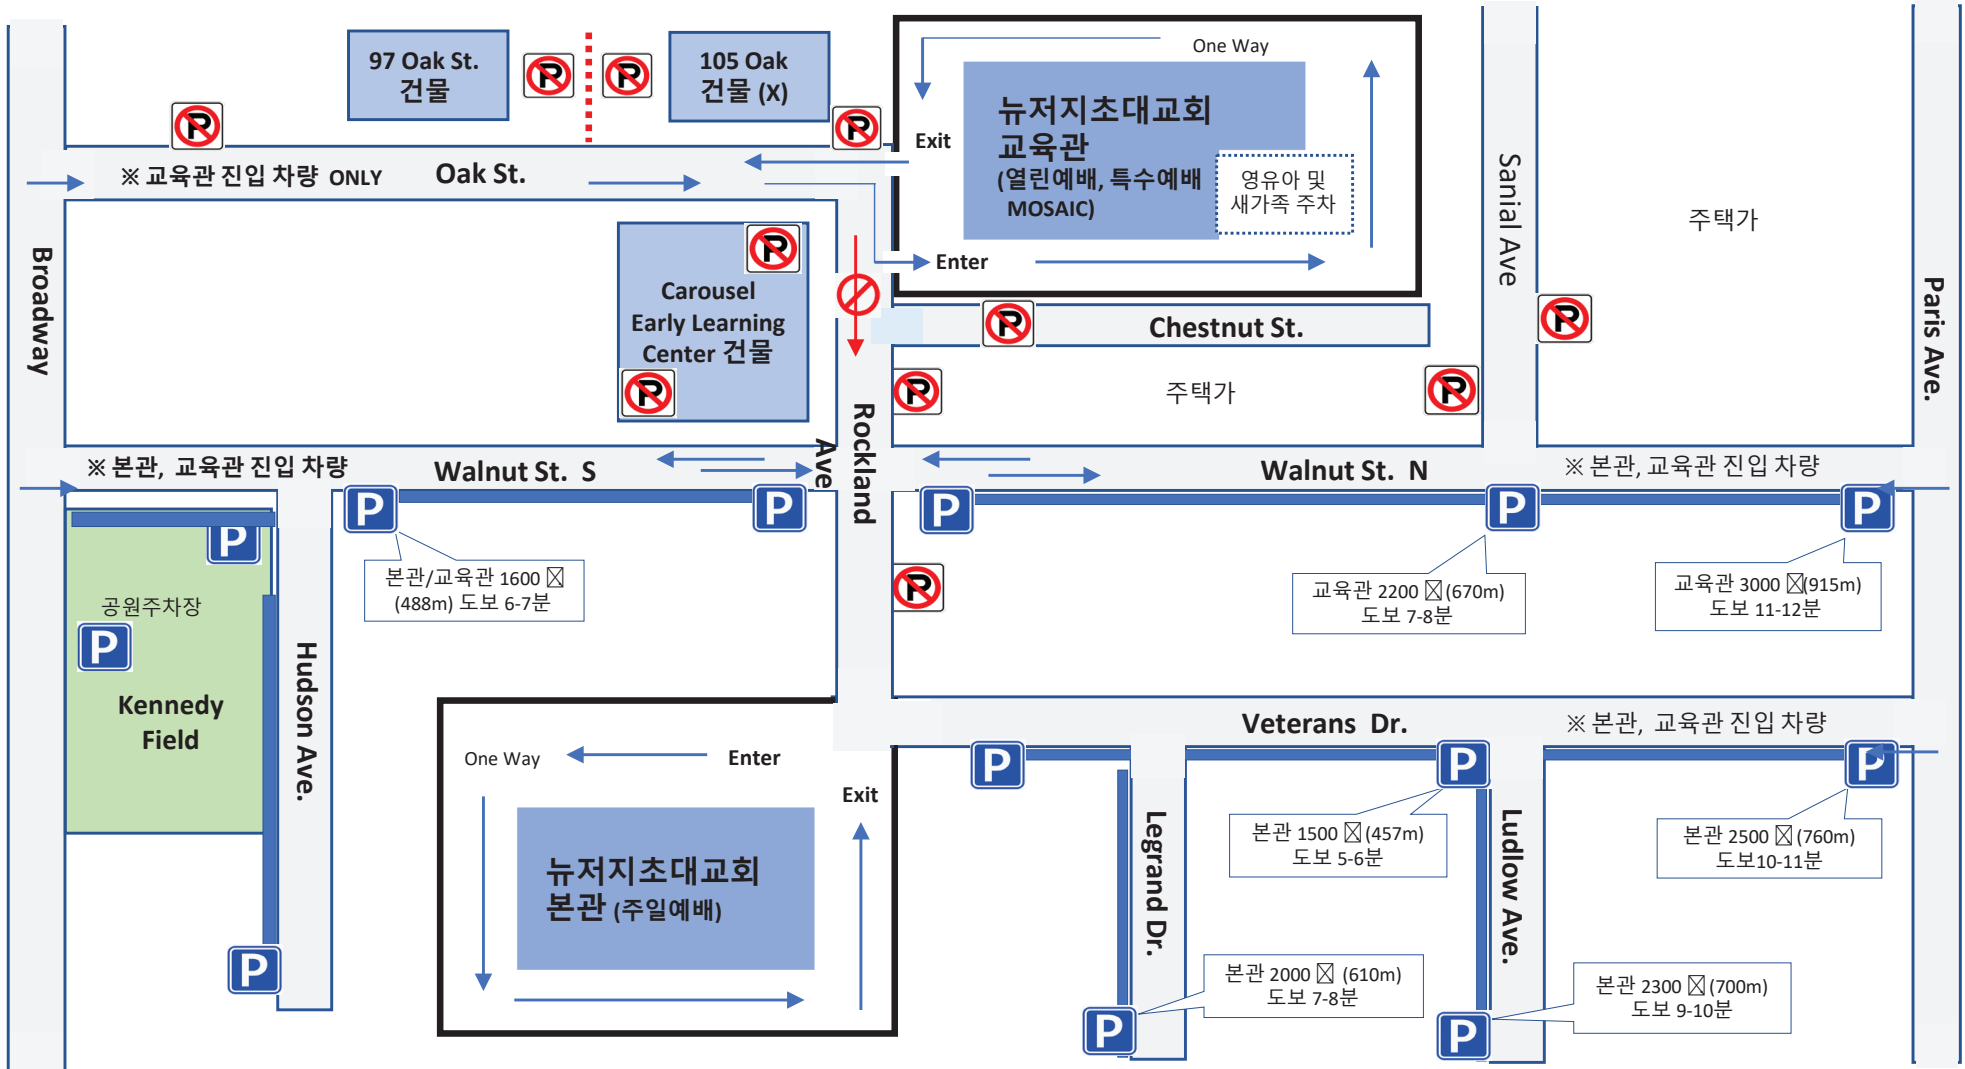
97 Oak St.
건물

105 Oak
건물 (X)

One Way

뉴저지초대교회
교육관
(열린예배, 특수예배
MOSAIC)

영유아 및
새가족 주차

Exit

Enter

※ 교육관 진입 차량 ONLY

Oak St.

Sanial Ave

주택가

Paris Ave.

Broadway

Carousel
Early Learning
Center 건물

Chestnut St.

주택가

Rockland Ave

※ 본관, 교육관 진입 차량

Walnut St. S

Walnut St. N

※ 본관, 교육관 진입 차량

P

본관/교육관 1600 ☒
(488m) 도보 6-7분

교육관 2200 ☒(670m)
도보 7-8분

교육관 3000 ☒(915m)
도보 11-12분

공원주차장

Kennedy
Field

Hudson Ave.

Veterans Dr.

※ 본관, 교육관 진입 차량

One Way

Enter

Exit

뉴저지초대교회
본관 (주일예배)

Legrand Dr.

Ludlow Ave.

본관 1500 ☒(457m)
도보 5-6분

본관 2500 ☒(760m)
도보10-11분

본관 2000 ☒ (610m)
도보 7-8분

본관 2300 ☒(700m)
도보 9-10분